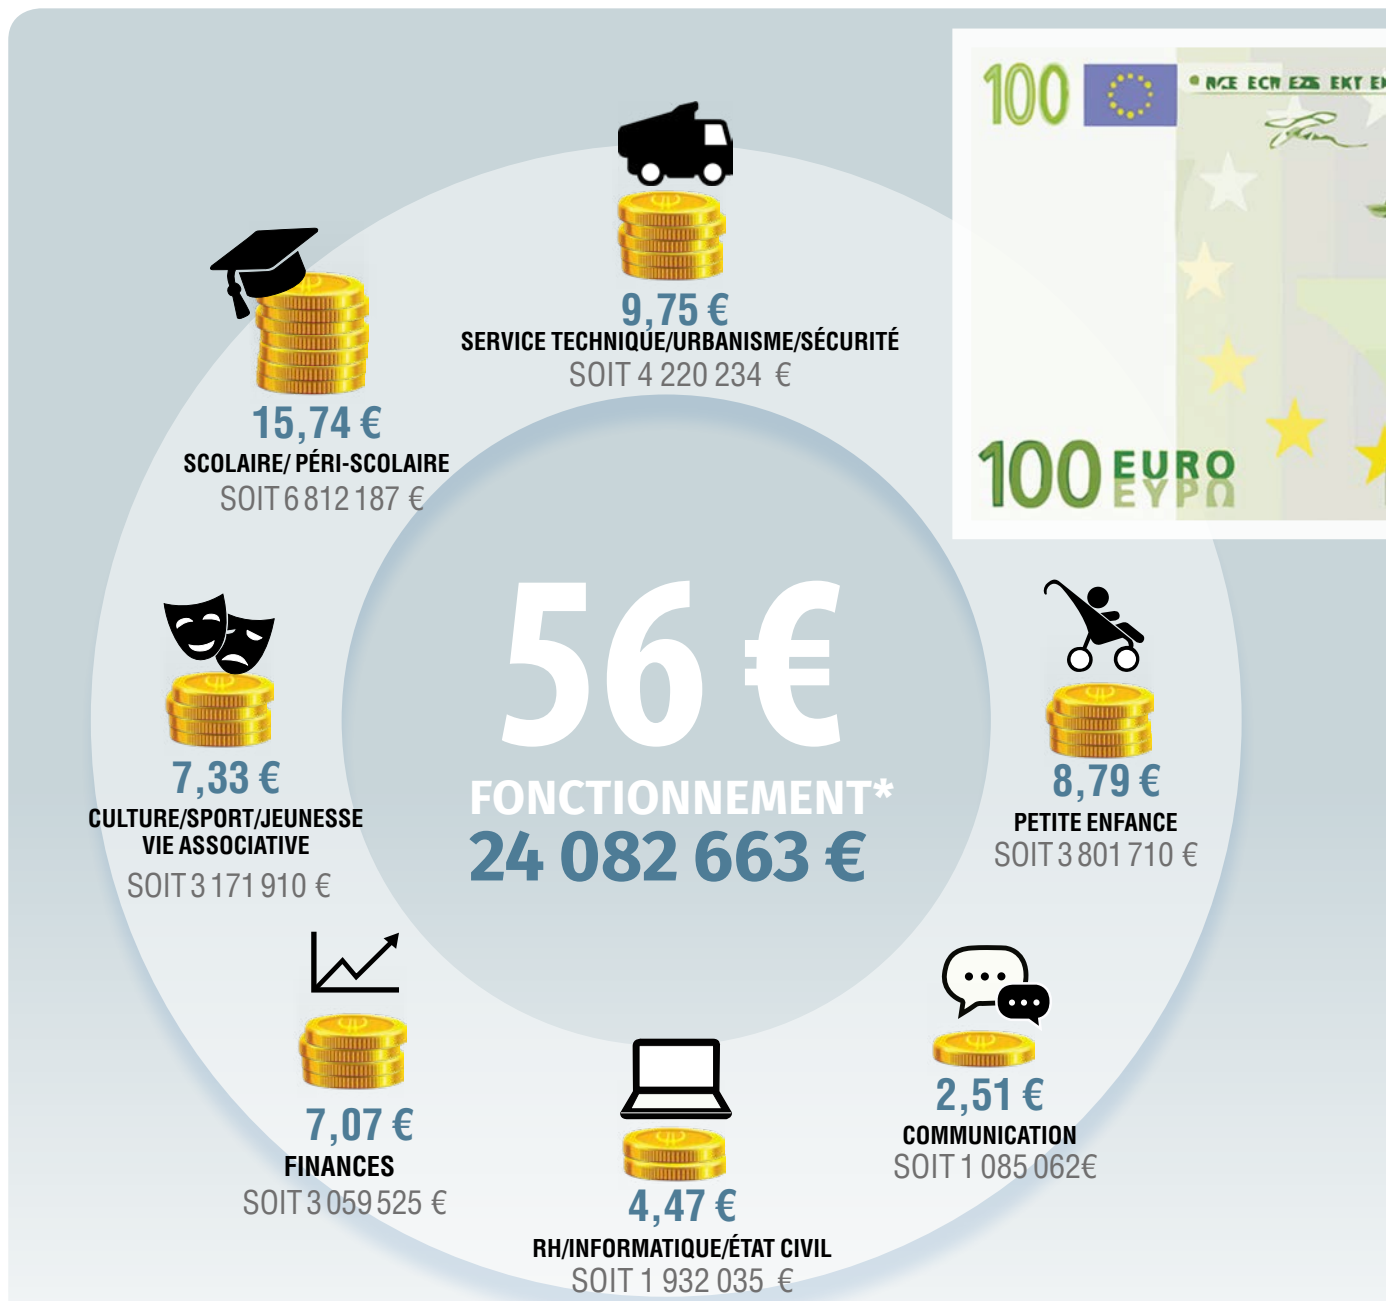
100 BCE ECB EZB EKT EK

100 EURO EYPΩ

9,75 €
SERVICE TECHNIQUE/URBANISME/SÉCURITÉ
SOIT 4 220 234 €

15,74 €
SCOLAIRE/ PÉRI-SCOLAIRE
SOIT 6 812 187 €

56 €
FONCTIONNEMENT*
24 082 663 €

7,33 €
CULTURE/SPORT/JEUNESSE
VIE ASSOCIATIVE
SOIT 3 171 910 €

8,79 €
PETITE ENFANCE
SOIT 3 801 710 €

7,07 €
FINANCES
SOIT 3 059 525 €

4,47 €
RH/INFORMATIQUE/ÉTAT CIVIL
SOIT 1 932 035 €

2,51 €
COMMUNICATION
SOIT 1 085 062€